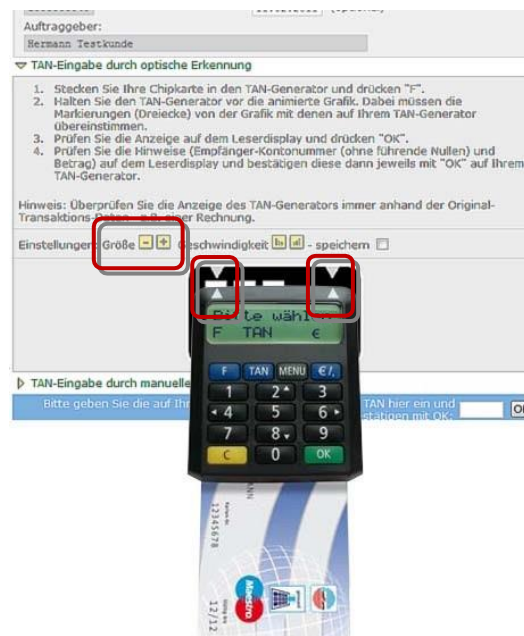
Auftraggeber:
Hermann Testkunde

TAN-Eingabe durch optische Erkennung

1. Stecken Sie Ihre Chipkarte in den TAN-Generator und drücken "F".
2. Halten Sie den TAN-Generator vor die animierte Grafik. Dabei müssen die Markierungen (Dreiecke) von der Grafik mit denen auf Ihrem TAN-Generator übereinstimmen.
3. Prüfen Sie die Anzeige auf dem Leserdisplay und drücken "OK".
4. Prüfen Sie die Hinweise (Empfänger-Kontonummer (ohne führende Nullen) und Betrag) auf dem Leserdisplay und bestätigen diese dann jeweils mit "OK" auf Ihrem TAN-Generator.

Hinweis: Überprüfen Sie die Anzeige des TAN-Generators immer anhand der Original-Transaktions-Daten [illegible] Rechnung.

Einstellungen: Größe − + Geschwindigkeit - speichern

Bitte wählen
F TAN €

F TAN MENU €/,
1 2 3
4 5 6
7 8 9
C 0 OK

TAN-Eingabe durch manuelle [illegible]

Bitte geben Sie die auf Ihr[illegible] TAN hier ein und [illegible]stätigen mit OK: OK

12345678
12/12
Maestro